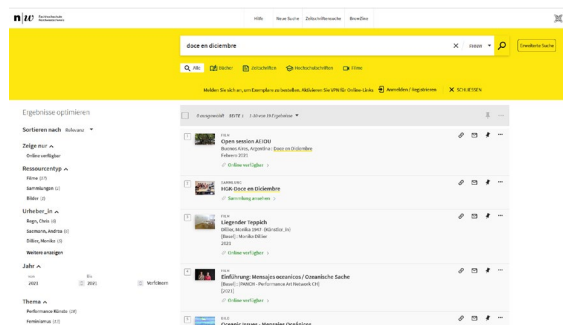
n|w Fachhochschule Nordwestschweiz

Hilfe Neue Suche Zeitschriftensuche Benutzer

doce en diciembre × more 

Erweiterte Suche

Alle Bücher Zeitschriften Hochschulschriften Filme

Melden Sie sich an, um Exemplare zu bestellen. Aktivieren Sie VPN/EZ-Online-Links Anmelden / Registrieren SCHLIESSEN

Ergebnisse optimieren

Sortieren nach Relevanz

Zeige nur
Online verfügbar

Ressourcentyp
Filme (17)
Sammlungen (2)
Bilder (2)

Urheber_in
Ragin, Chris (4)
Sachmann, Andrea (4)
Dillier, Monika (4)
Weitere anzeigen

Jahr
von 2021 bis 2021 Verfeinern

Thema
Performance Künste (18)
Feminismus (17)

Keine ausgewählt SEITE 1 7 Ergebnisse

1 FILM
Open session AI IBU
Buenos Aires, Argentina : Doce en Diciembre
Februar 2021
Online verfügbar

2 SAMMLUNG
HGK-Doce en Diciembre
Sammlung ansehen

3 FILM
Liegender Teppich
Dillier, Monika 1947- (Künstler_in)
[Basel] : Monika Dillier
2021
Online verfügbar

4 FILM
Einführung: Mensajes oceanicos / Ozeanische Sache
[Basel] : PANCH - Performance Art Network CH
[2021]
Online verfügbar

5 FILM
Oceanic Issues - Mensajes Oceánicos